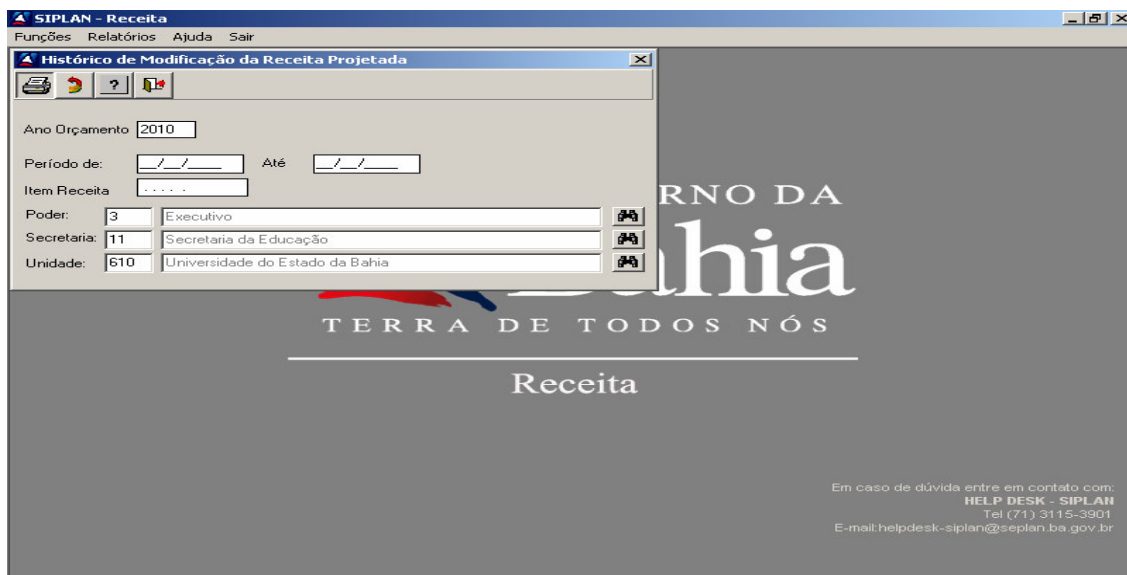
SIPLAN - Receita

Funções Relatórios Ajuda Sair

Histórico de Modificação da Receita Projetada

?

Ano Orçamento 2010

Período de: __/__/____ Até __/__/____

Item Receita . . . . .

Poder: 3 Executivo

Secretaria: 11 Secretaria da Educação

Unidade: 610 Universidade do Estado da Bahia

RNO DA

hia

TERRA DE TODOS NÓS

Receita

Em caso de dúvida entre em contato com:
HELP DESK - SIPLAN
Tel (71) 3115-3901
E-mail:helpdesk-siplan@seplan.ba.gov.br